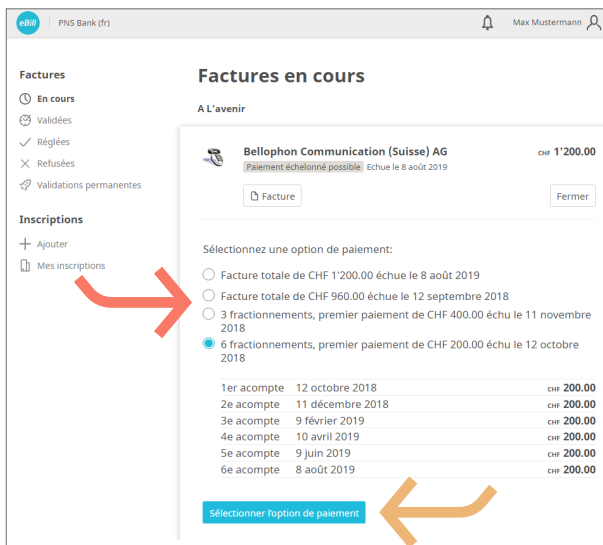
eBill PNS Bank (fr)

Max Mustermann

Factures
En cours
Validées
Réglées
Refusées
Validations permanentes

Inscriptions
Ajouter
Mes inscriptions

Factures en cours

A L'avenir

Bellophon Communication (Suisse) AG
CHF 1'200.00
Paiement échelonné possible Echue le 8 août 2019

Facture
Fermer

Sélectionnez une option de paiement:

Facture totale de CHF 1'200.00 échue le 8 août 2019

Facture totale de CHF 960.00 échue le 12 septembre 2018

3 fractionnements, premier paiement de CHF 400.00 échu le 11 novembre 2018

6 fractionnements, premier paiement de CHF 200.00 échu le 12 octobre 2018

| | | |
|---|---|---|
| 1er acompte | 12 octobre 2018 | CHF 200.00 |
| 2e acompte | 11 décembre 2018 | CHF 200.00 |
| 3e acompte | 9 février 2019 | CHF 200.00 |
| 4e acompte | 10 avril 2019 | CHF 200.00 |
| 5e acompte | 9 juin 2019 | CHF 200.00 |
| 6e acompte | 8 août 2019 | CHF 200.00 |

Sélectionner l'option de paiement